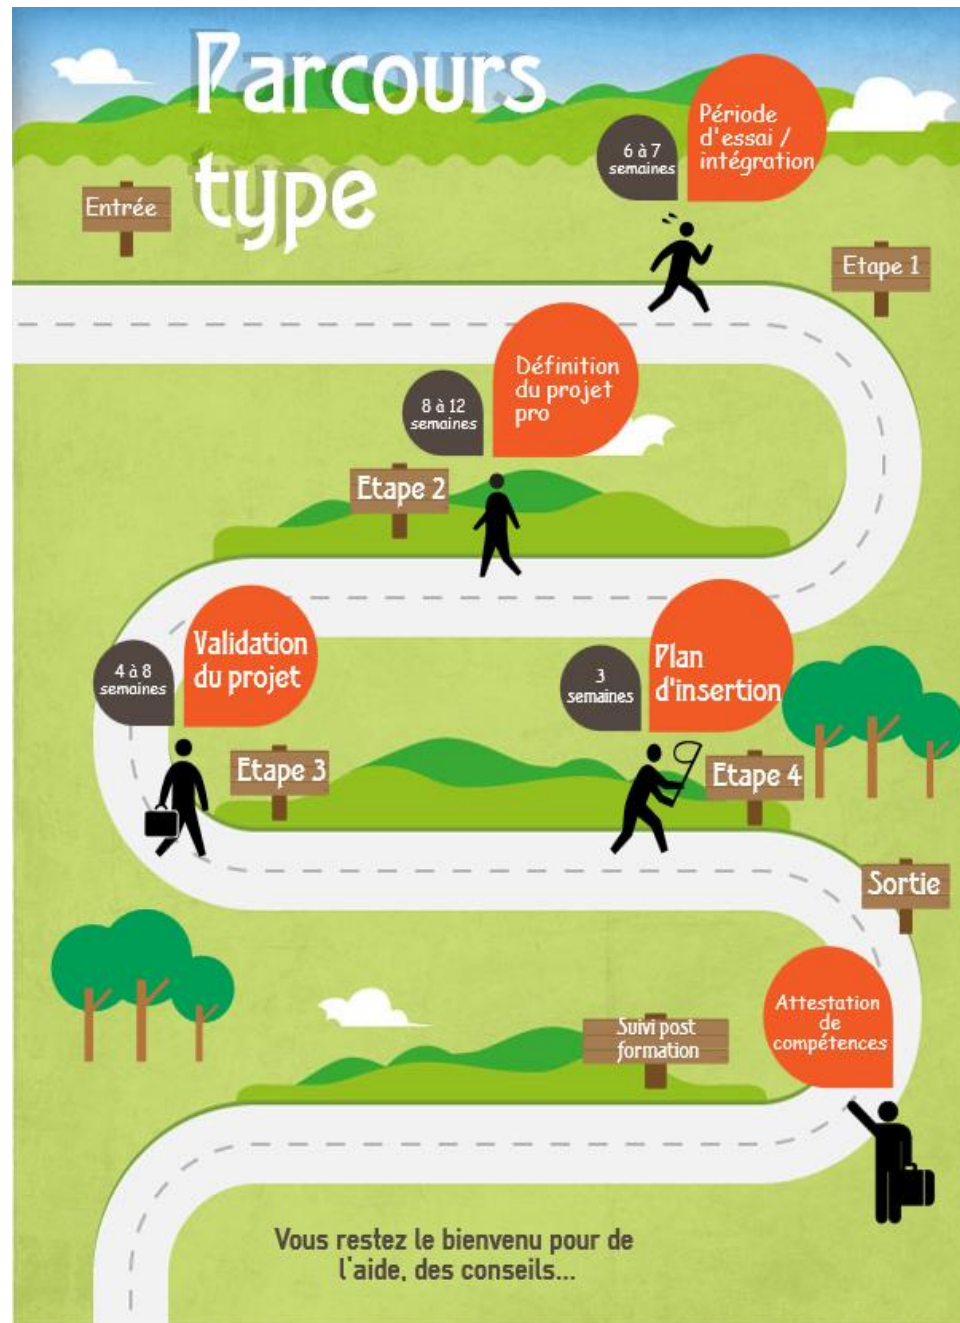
Parcours type

Entrée

6 à 7 semaines

Période d'essai / intégration

Etape 1

8 à 12 semaines

Définition du projet pro

Etape 2

4 à 8 semaines

Validation du projet

Etape 3

3 semaines

Plan d'insertion

Etape 4

Sortie

Attestation de compétences

Suivi post formation

Vous restez le bienvenu pour de l'aide, des conseils...